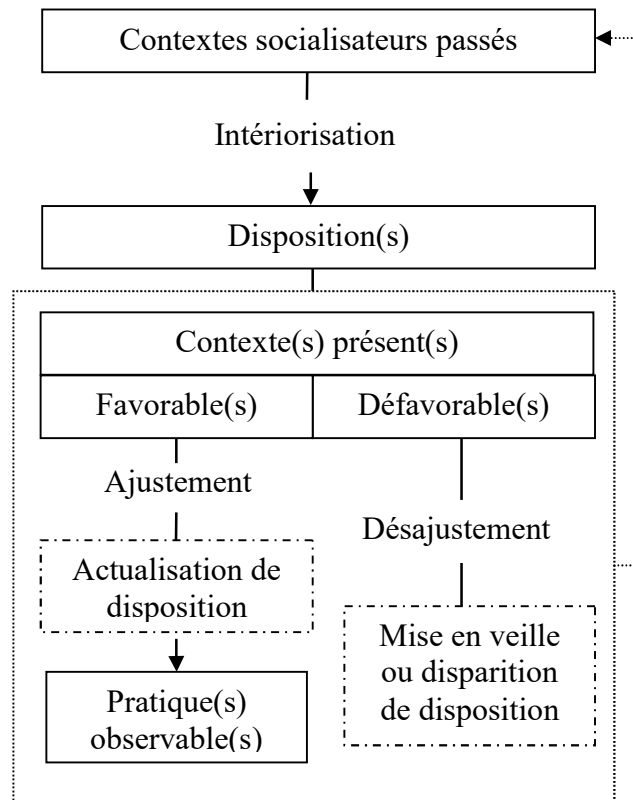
Contextes socialisateurs passés

Intériorisation

Disposition(s)

Contexte(s) présent(s)

Favorable(s)

Défavorable(s)

Ajustement

Désajustement

Actualisation de disposition

Mise en veille ou disparition de disposition

Pratique(s) observable(s)